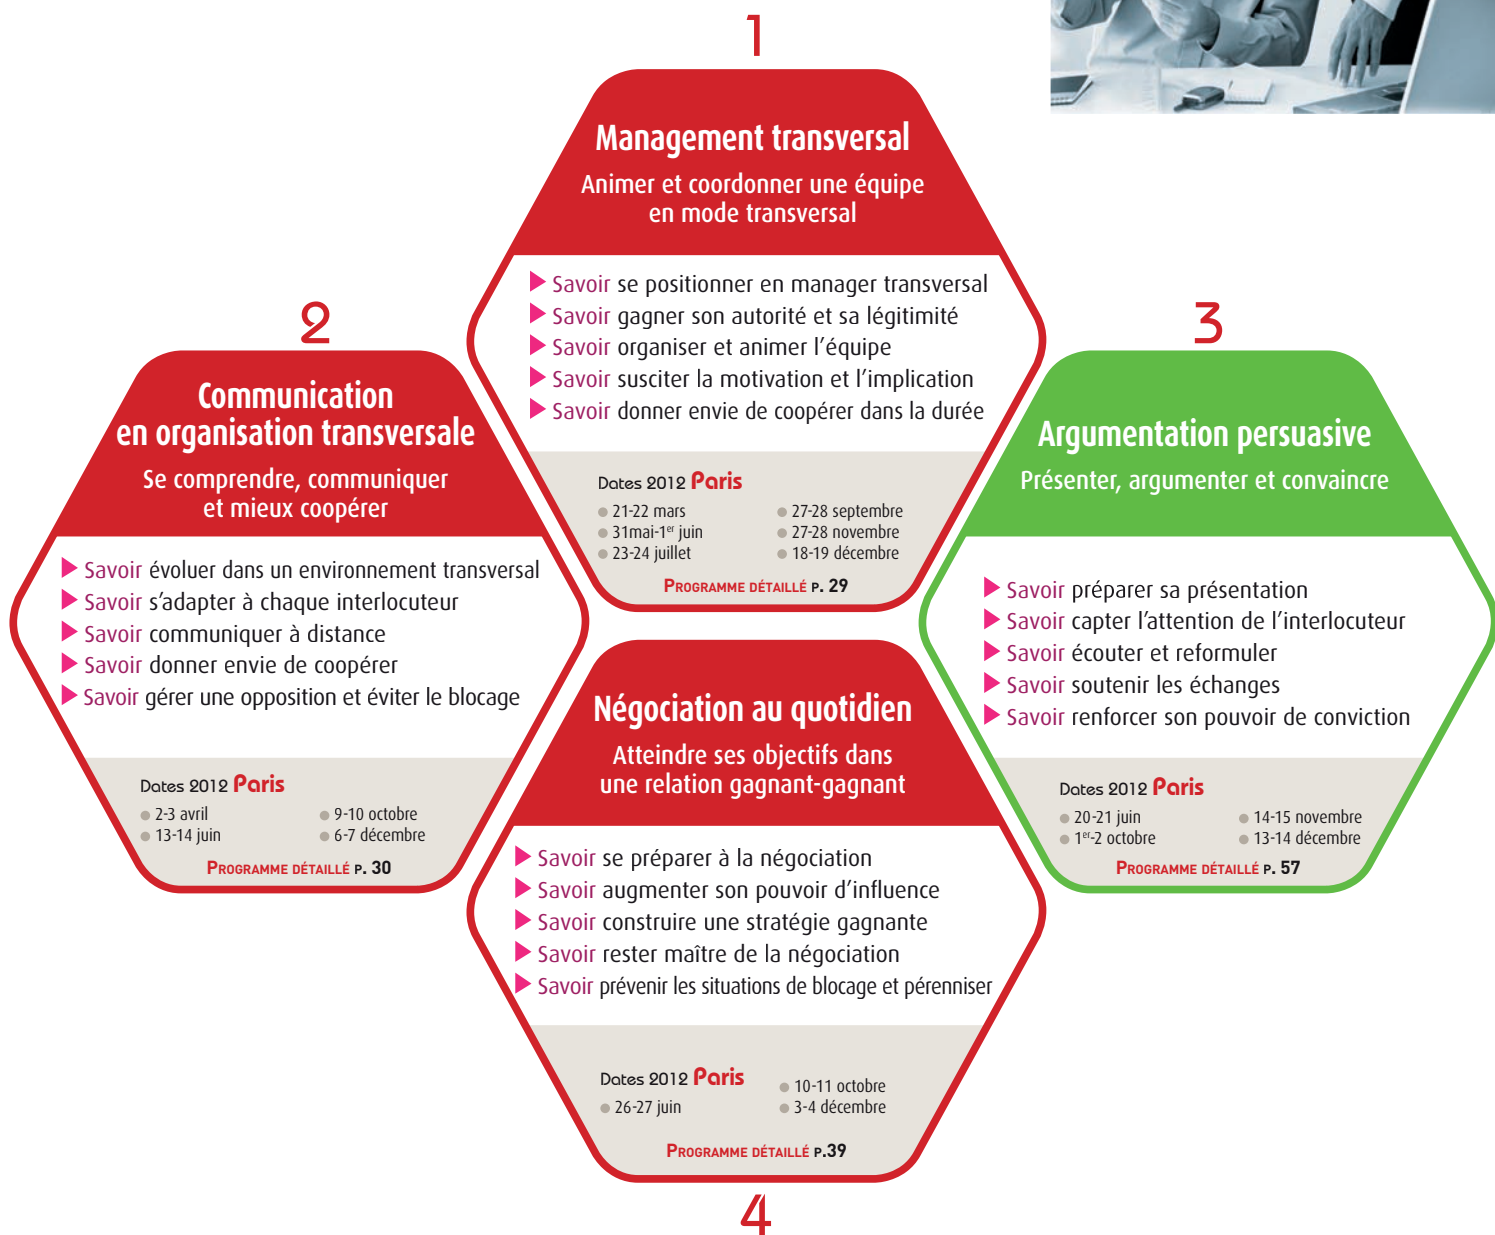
1

Management transversal

Animer et coordonner une équipe en mode transversal

Savoir se positionner en manager transversal
Savoir gagner son autorité et sa légitimité
Savoir organiser et animer l'équipe
Savoir susciter la motivation et l'implication
Savoir donner envie de coopérer dans la durée

Dates 2012 Paris
21-22 mars
31mai-1$^{er}$ juin
23-24 juillet
27-28 septembre
27-28 novembre
18-19 décembre
PROGRAMME DÉTAILLÉ P. 29

2

Communication en organisation transversale

Se comprendre, communiquer et mieux coopérer

Savoir évoluer dans un environnement transversal
Savoir s'adapter à chaque interlocuteur
Savoir communiquer à distance
Savoir donner envie de coopérer
Savoir gérer une opposition et éviter le blocage

Dates 2012 Paris
2-3 avril
13-14 juin
9-10 octobre
6-7 décembre
PROGRAMME DÉTAILLÉ P. 30

3

Argumentation persuasive

Présenter, argumenter et convaincre

Savoir préparer sa présentation
Savoir capter l'attention de l'interlocuteur
Savoir écouter et reformuler
Savoir soutenir les échanges
Savoir renforcer son pouvoir de conviction

Dates 2012 Paris
20-21 juin
1$^{er}$-2 octobre
14-15 novembre
13-14 décembre
PROGRAMME DÉTAILLÉ P. 57

Négociation au quotidien

Atteindre ses objectifs dans une relation gagnant-gagnant

Savoir se préparer à la négociation
Savoir augmenter son pouvoir d'influence
Savoir construire une stratégie gagnante
Savoir rester maître de la négociation
Savoir prévenir les situations de blocage et pérenniser

Dates 2012 Paris
26-27 juin
10-11 octobre
3-4 décembre
PROGRAMME DÉTAILLÉ P.39

4